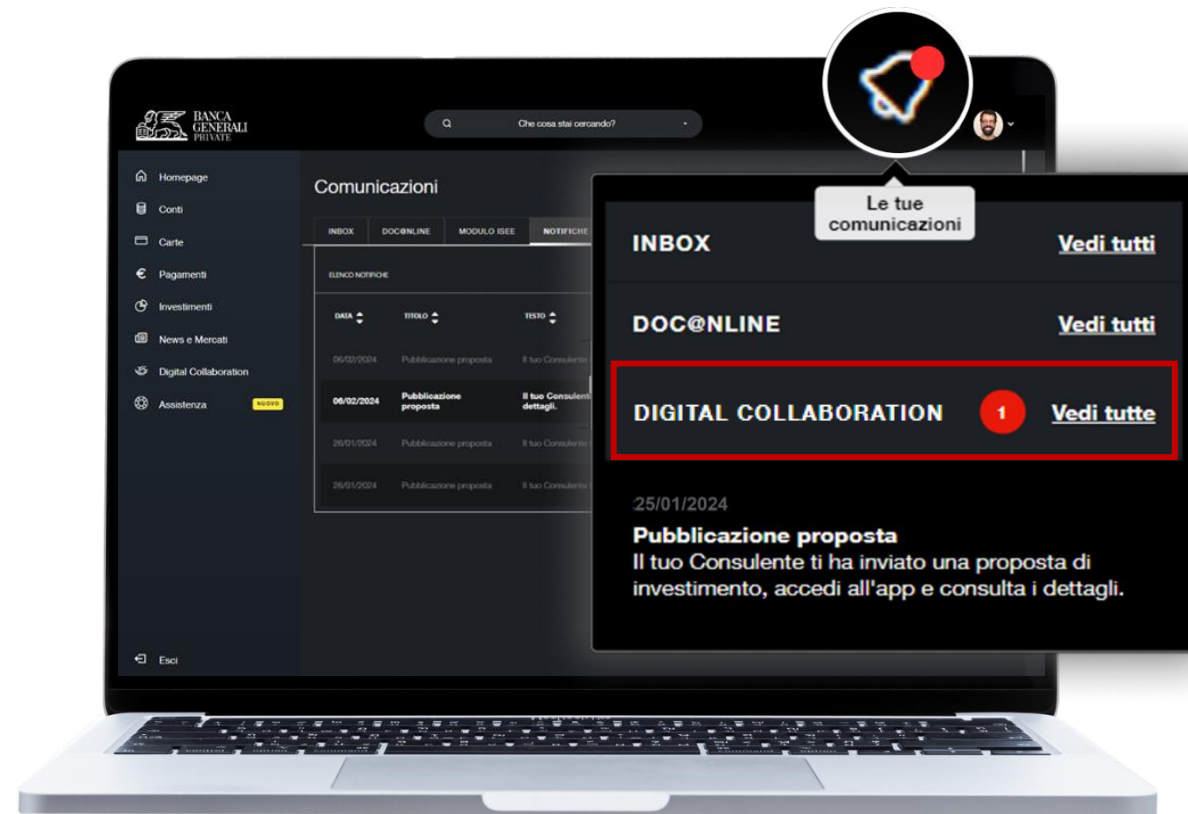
BANCA GENERALI PRIVATE

Che cosa stai cercando?

Homepage
Conti
Carte
Pagamenti
Investimenti
News e Mercati
Digital Collaboration
Assistenza NUOVO

Esci

Comunicazioni

INBOX | DOC@NLINE | MODULO ISEE | NOTIFICHE

ELENCO NOTIFICHE

| DATA | TITOLO | TESTO |
|---|---|---|
| 06/02/2024 | Pubblicazione proposta | Il tuo Consulente |
| 06/02/2024 | Pubblicazione proposta | Il tuo Consulente dettagli. |
| 26/01/2024 | Pubblicazione proposta | Il tuo Consulente |
| 26/01/2024 | Pubblicazione proposta | Il tuo Consulente |

Le tue comunicazioni

INBOX Vedi tutti

DOC@NLINE Vedi tutti

DIGITAL COLLABORATION 1 Vedi tutte

25/01/2024
Pubblicazione proposta
Il tuo Consulente ti ha inviato una proposta di investimento, accedi all'app e consulta i dettagli.